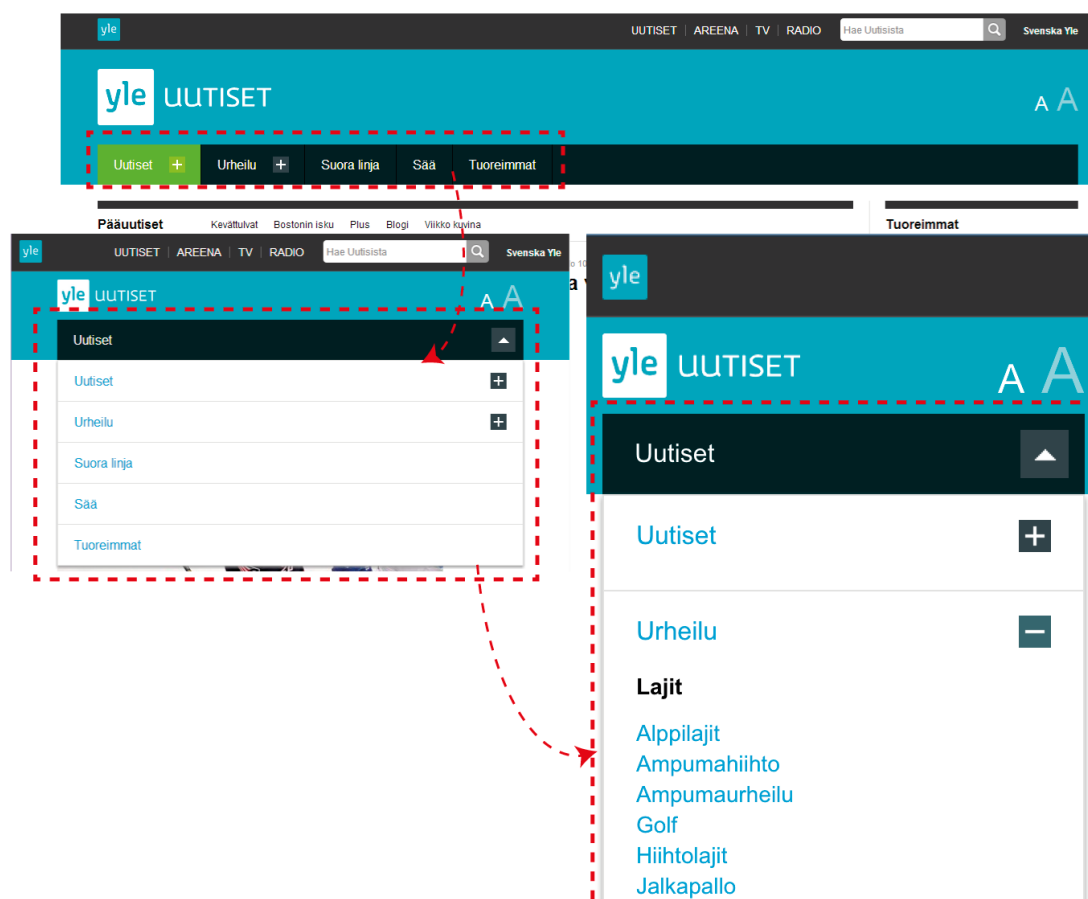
yle

UUTISET | AREENA | TV | RADIO

Hae Uutisista

Svenska Yle

yle UUTISET

A A

Uutiset + Urheilu + Suora linja Sää Tuoreimmat

Pääuutiset Kevättulvat Bostonin isku Plus Blogi Viikko kuvina

Tuoreimmat

yle

UUTISET | AREENA | TV | RADIO

Hae Uutisista

Svenska Yle

yle UUTISET

A A

Uutiset

Uutiset

Urheilu

Suora linja

Sää

Tuoreimmat

yle

yle UUTISET

A A

Uutiset

Uutiset

Urheilu

Lajit

Alppilajit
Ampumahiihto
Ampumaurheilu
Golf
Hiihtolajit
Jalkapallo